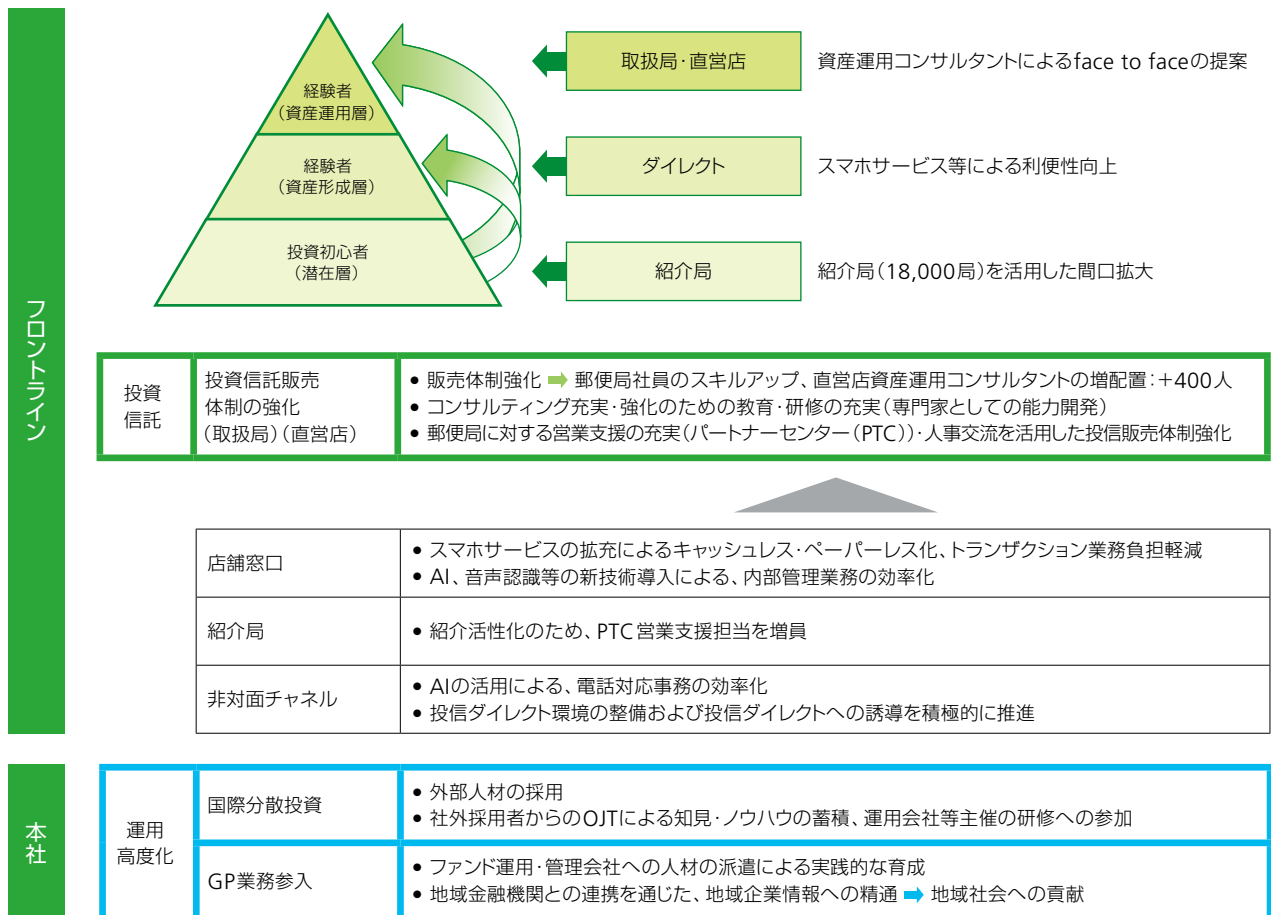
フロントライン

経験者
(資産運用層)

経験者
(資産形成層)

投資初心者
(潜在層)

取扱局·直営店
資産運用コンサルタントによるface to faceの提案

ダイレクト
スマホサービス等による利便性向上

紹介局
紹介局(18,000局)を活用した間口拡大

| 投資信託 | 投資信託販売体制の強化(取扱局)(直営店) | • 販売体制強化 ➡ 郵便局社員のスキルアップ、直営店資産運用コンサルタントの増配置:+400人<br>• コンサルティング充実·強化のための教育·研修の充実(専門家としての能力開発)<br>• 郵便局に対する営業支援の充実(パートナーセンター(PTC))·人事交流を活用した投信販売体制強化 |
|---|---|---|

| 店舗窓口 | • スマホサービスの拡充によるキャッシュレス·ペーパーレス化、トランザクション業務負担軽減<br>• AI、音声認識等の新技術導入による、内部管理業務の効率化 |
|---|---|
| 紹介局 | • 紹介活性化のため、PTC営業支援担当を増員 |
| 非対面チャネル | • AIの活用による、電話対応事務の効率化<br>• 投信ダイレクト環境の整備および投信ダイレクトへの誘導を積極的に推進 |

本社

| 運用高度化 | 国際分散投資 | • 外部人材の採用<br>• 社外採用者からのOJTによる知見·ノウハウの蓄積、運用会社等主催の研修への参加 |
|---|---|---|
| | GP業務参入 | • ファンド運用·管理会社への人材の派遣による実践的な育成<br>• 地域金融機関との連携を通じた、地域企業情報への精通 ➡ 地域社会への貢献 |